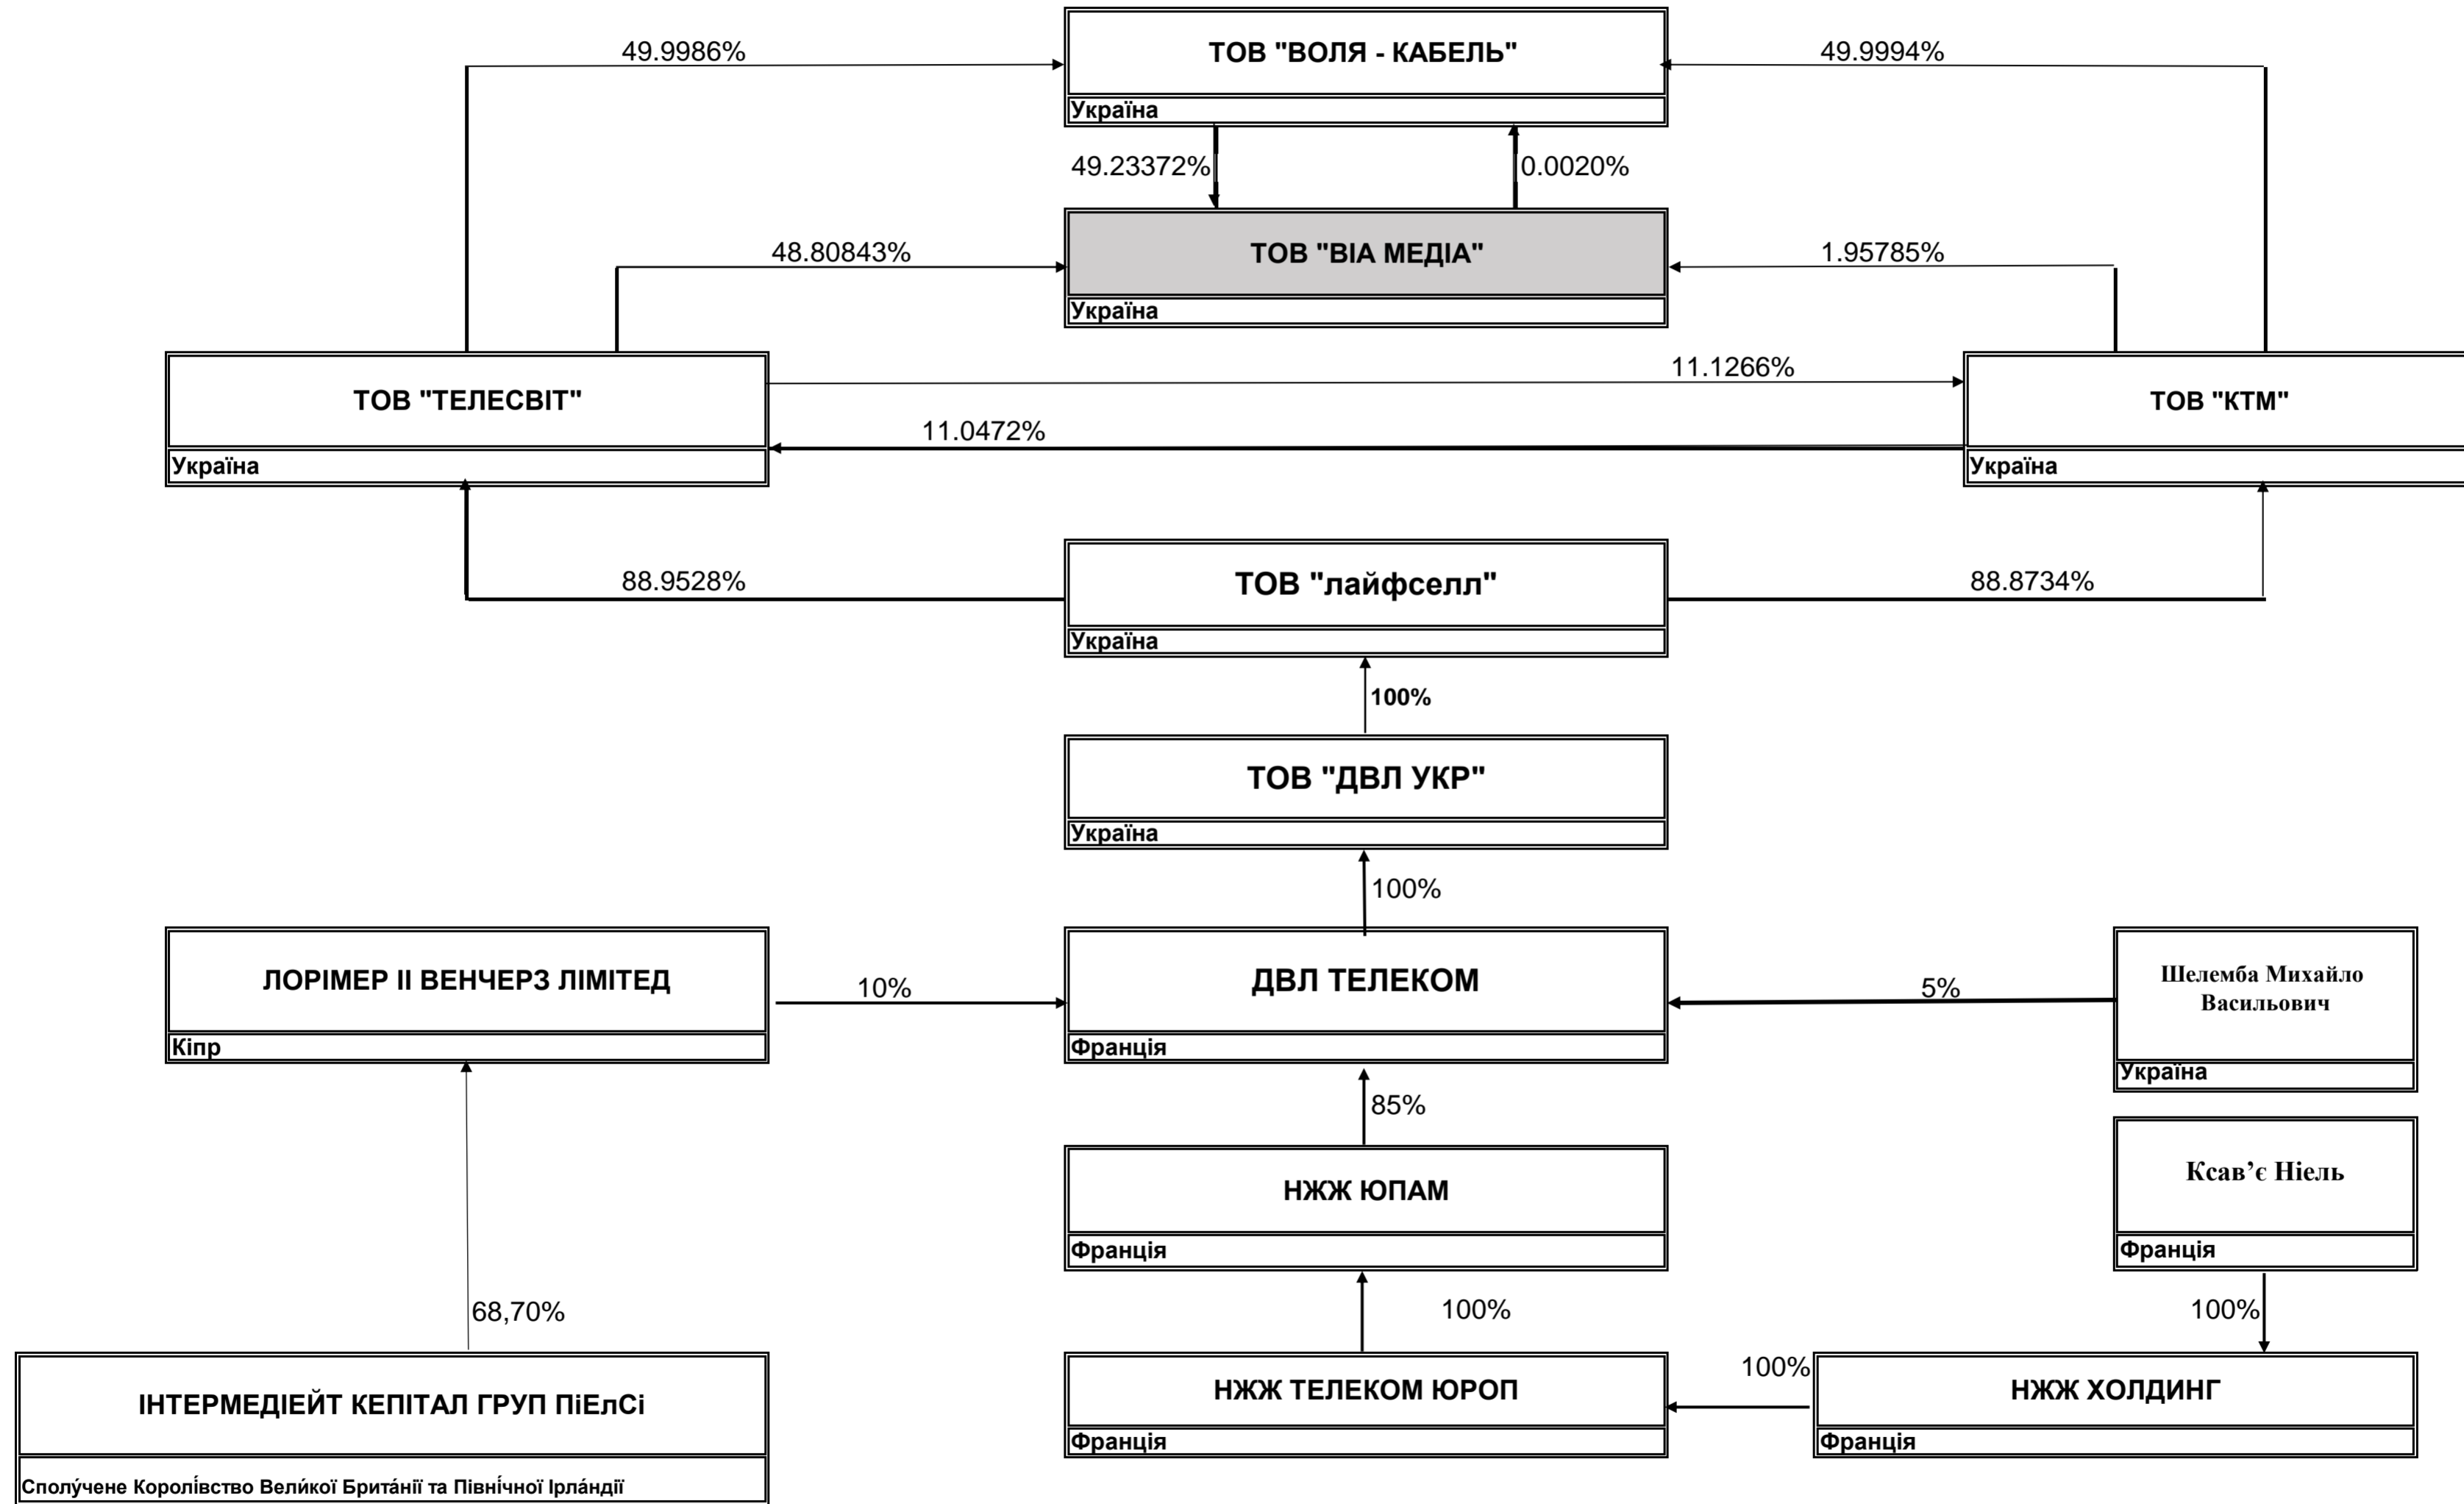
49.9986%

ТОВ "ВОЛЯ - КАБЕЛЬ"
Україна

49.9994%

49.23372%

0.0020%

48.80843%

ТОВ "ВІА МЕДІА"
Україна

1.95785%

ТОВ "ТЕЛЕСВІТ"
Україна

11.1266%

11.0472%

ТОВ "КТМ"
Україна

88.9528%

ТОВ "лайфселл"
Україна

88.8734%

100%

ТОВ "ДВЛ УКР"
Україна

100%

ЛОРІМЕР II ВЕНЧЕРЗ ЛІМІТЕД
Кіпр

10%

ДВЛ ТЕЛЕКОМ
Франція

5%

Шелемба Михайло Васильович
Україна

85%

НЖЖ ЮПАМ
Франція

Ксав’є Ніель
Франція

68,70%

100%

100%

100%

ІНТЕРМЕДІЕЙТ КЕПІТАЛ ГРУП ПіЕлСі
Сполу́чене Королі́вство Вели́кої Брита́нії та Півні́чної Ірла́ндії

НЖЖ ТЕЛЕКОМ ЮРОП
Франція

НЖЖ ХОЛДИНГ
Франція